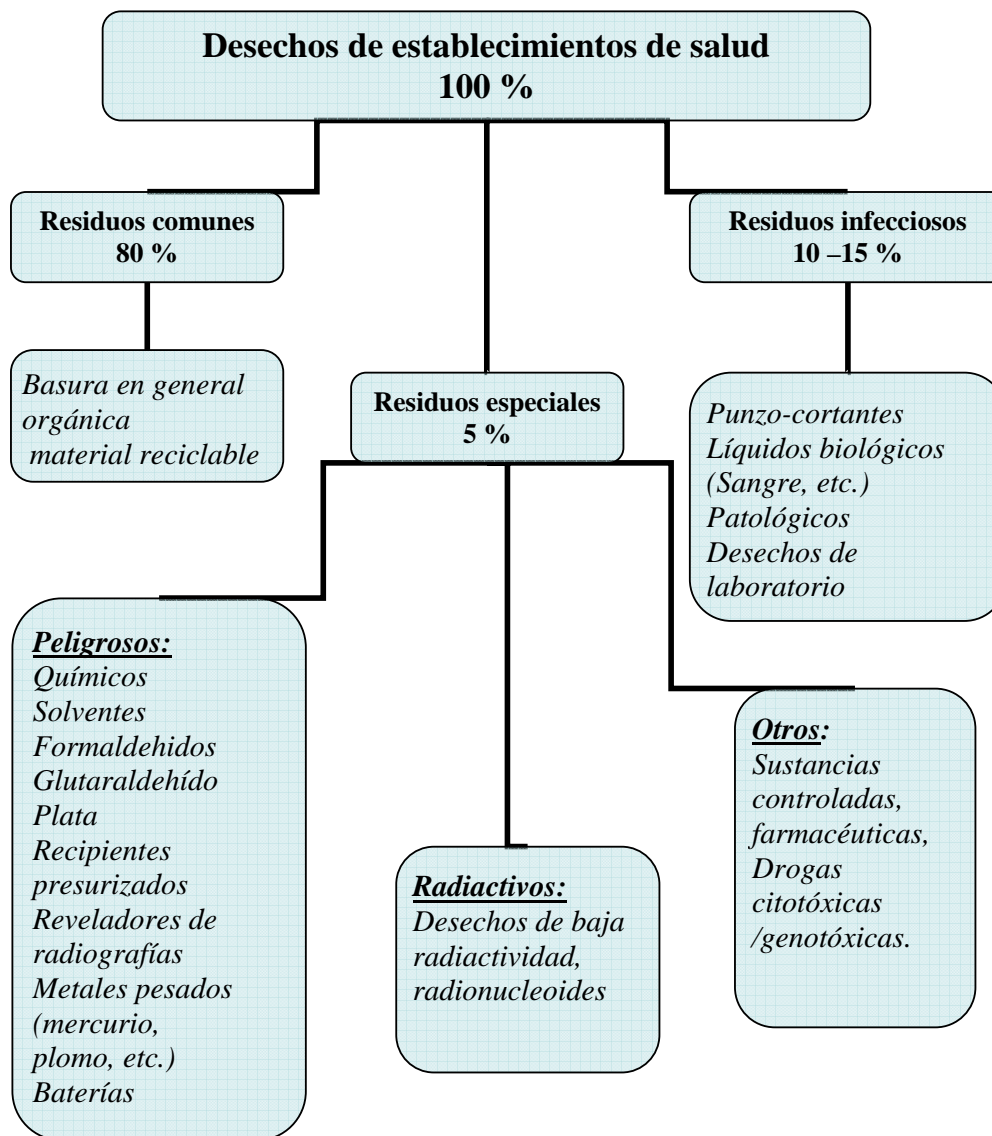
Desechos de establecimientos de salud
100 %

Residuos comunes
80 %

Basura en general
orgánica
material reciclable

Residuos especiales
5 %

Residuos infecciosos
10 –15 %

Punzo-cortantes
Líquidos biológicos
(Sangre, etc.)
Patológicos
Desechos de laboratorio

Peligrosos:
Químicos
Solventes
Formaldehidos
Glutaraldehído
Plata
Recipientes presurizados
Reveladores de radiografías
Metales pesados (mercurio, plomo, etc.)
Baterías

Radiactivos:
Desechos de baja radiactividad, radionucleoides

Otros:
Sustancias controladas, farmacéuticas, Drogas citotóxicas /genotóxicas.